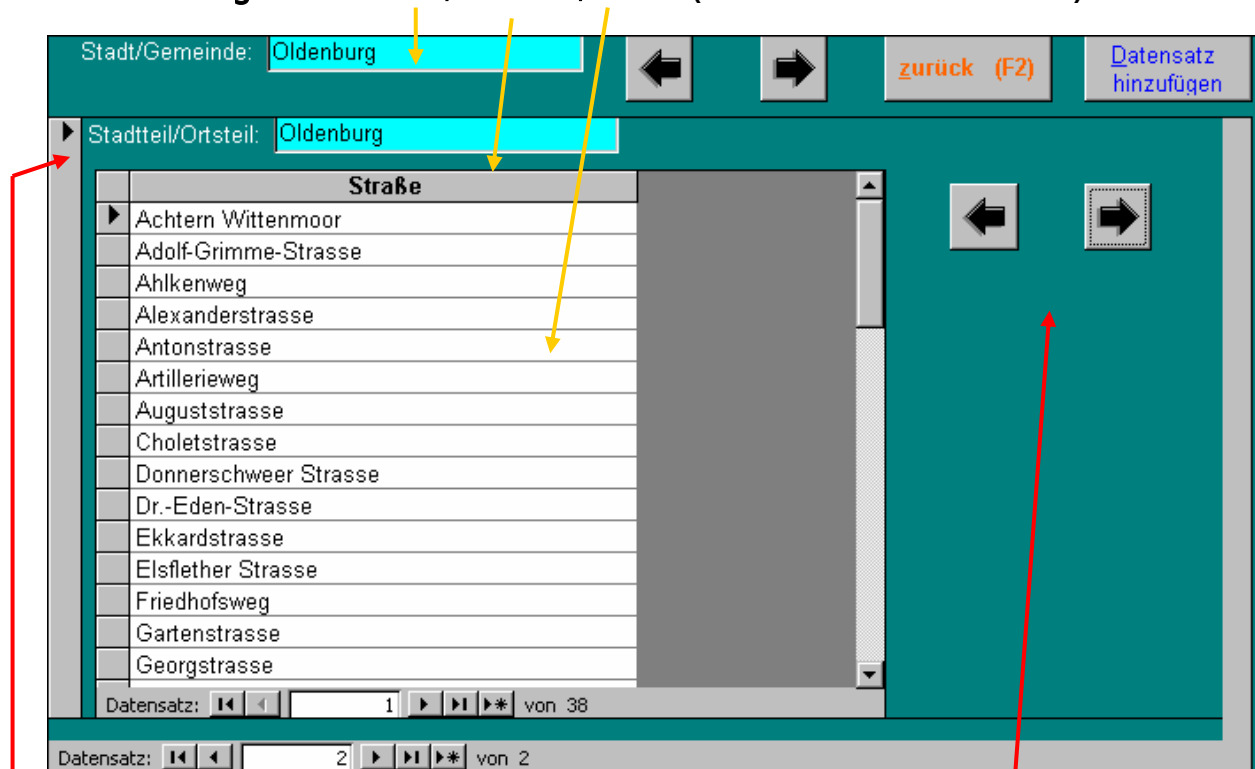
Stadt/Gemeinde: Oldenburg

zurück (F2)

Datensatz hinzufügen

Stadtteil/Ortsteil: Oldenburg

| Straße |
|---|
| Achtern Wittenmoor |
| Adolf-Grimme-Strasse |
| Ahlkenweg |
| Alexanderstrasse |
| Antonstrasse |
| Artillerieweg |
| Auguststrasse |
| Choletstrasse |
| Donnerschweer Strasse |
| Dr.-Eden-Strasse |
| Ekkardstrasse |
| Elsflether Strasse |
| Friedhofsweg |
| Gartenstrasse |
| Georgstrasse |

Datensatz: 1 von 38

Datensatz: 2 von 2